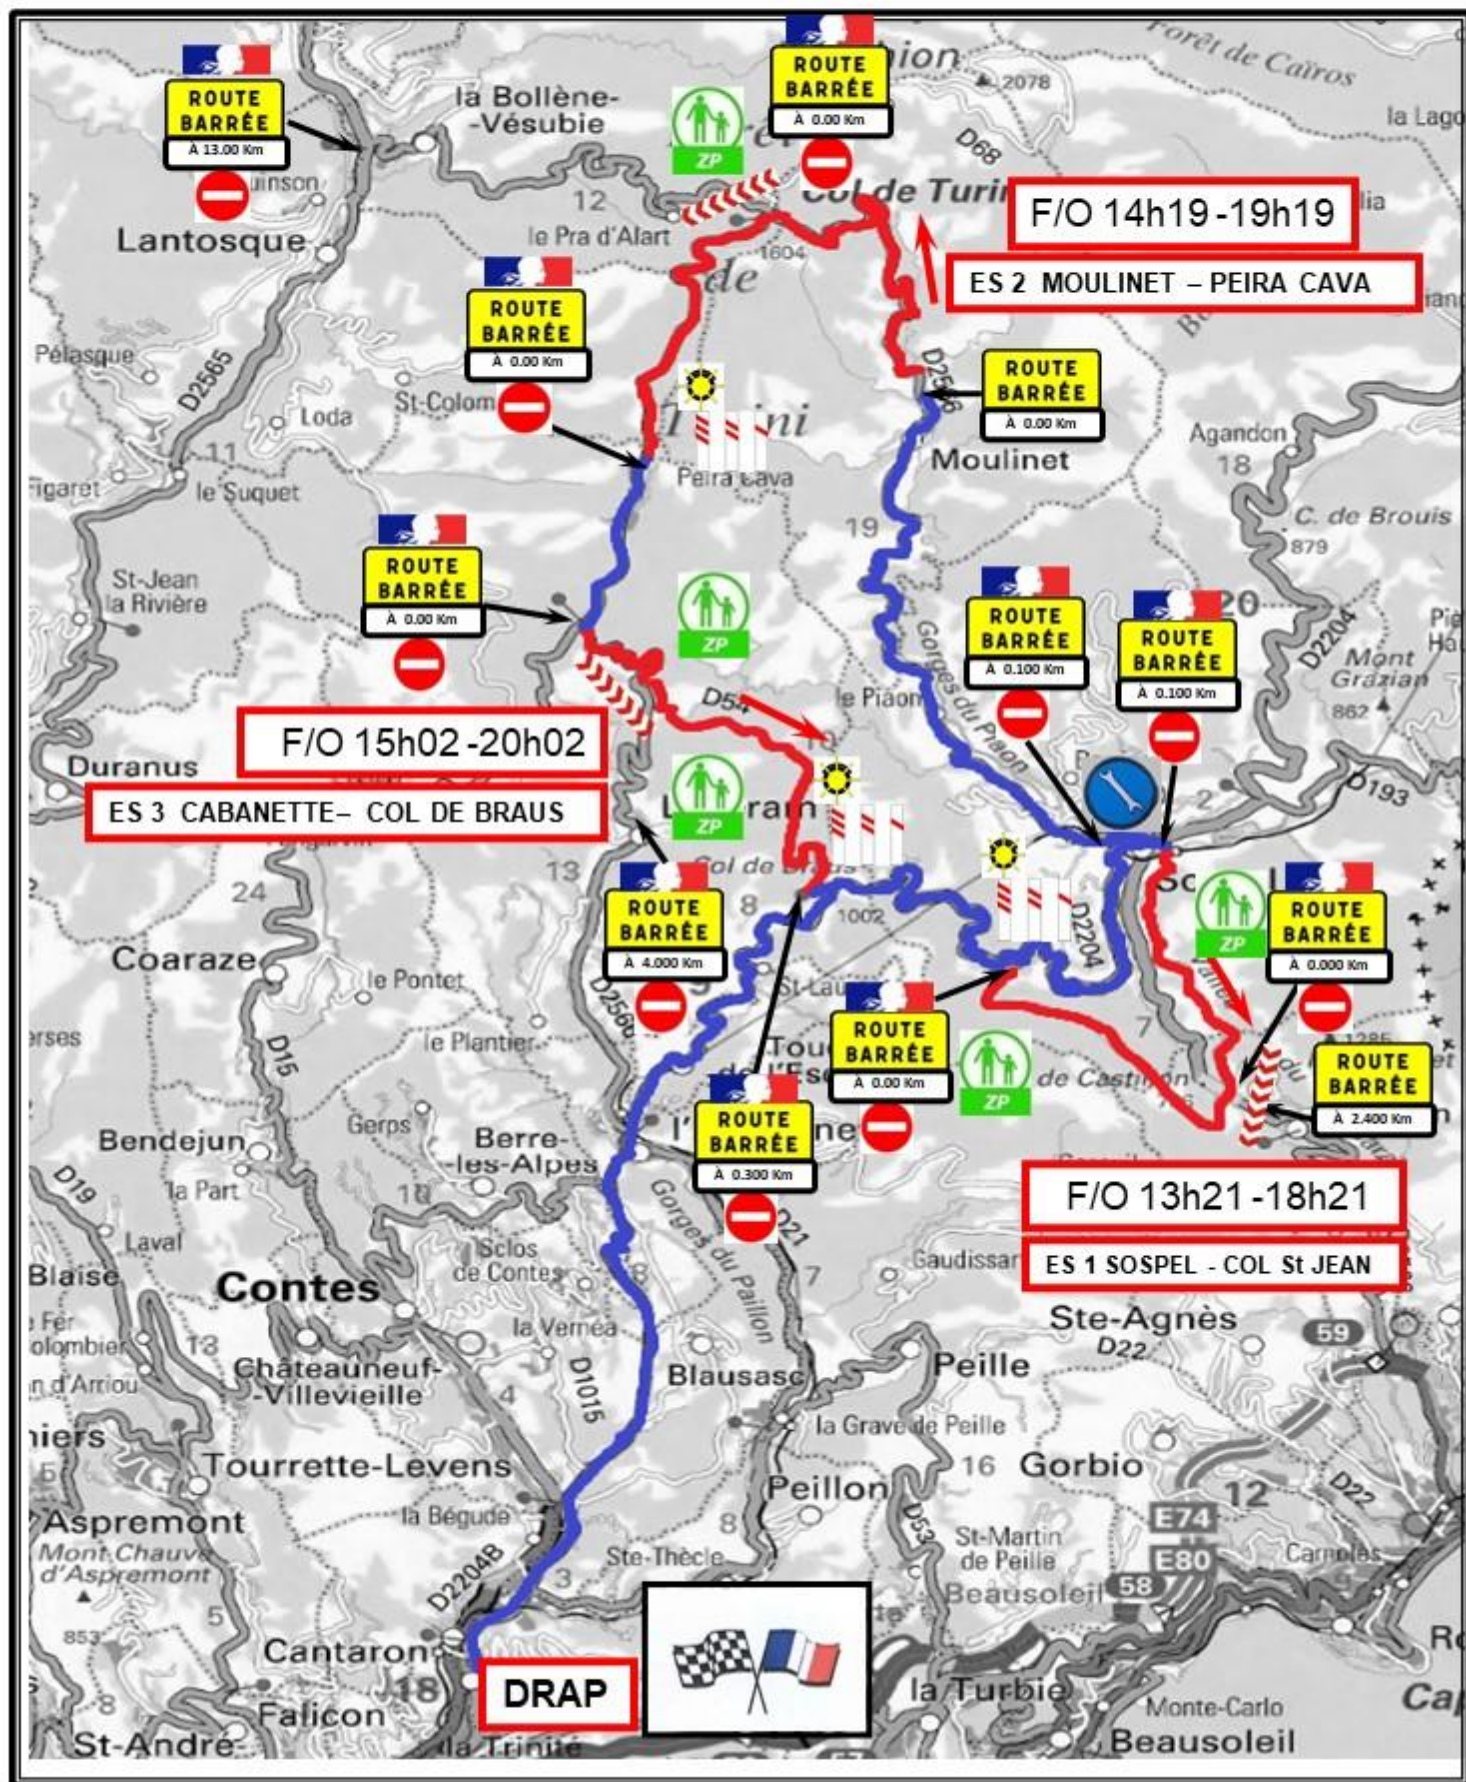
ROUTE BARRÉE
À 13.00 Km

la Bollène-Vésubie

ZP

ROUTE BARRÉE
À 0.00 Km

Forêt de Caïros
2078
la Lago
D68
Col de Turini
F/O 14h19 - 19h19
ES 2 MOULINET – PEIRA CAVA

12
le Pra d'Alart
1604
Lantosque

ROUTE BARRÉE
À 0.00 Km

Pélasque
D2565
Loda
St-Colomb
Peira Cava

ROUTE BARRÉE
À 0.00 Km

Moulinet
Agandon
18
11
Figaret
le Suquet
19
C. de Brouis
879

ROUTE BARRÉE
À 0.00 Km

St-Jean la Rivière

ZP

ROUTE BARRÉE
À 0.100 Km

ROUTE BARRÉE
À 0.100 Km

20
D2204
Mont Grazian
862
Gorges du Piaon
le Piaon
D54

F/O 15h02 - 20h02

Duranus
ES 3 CABANETTE– COL DE BRAUS

ZP
D193
13
Col de Braus
24
8
1002

ROUTE BARRÉE
À 4.000 Km

ZP

ROUTE BARRÉE
À 0.000 Km

D2204
Coaraze
le Pontet
St-Laurent
D2566

ROUTE BARRÉE
À 0.00 Km

ZP
le Plantier
D15
de Castillon
7

ROUTE BARRÉE
À 2.400 Km

ROUTE BARRÉE
À 0.300 Km

Gerps
Bendejun
Berre-les-Alpes
D19
la Part
10
Gorges du Paillon
F/O 13h21 - 18h21
ES 1 SOSPEL - COL St JEAN
Laval
Sclos de Contes
Gaudissart
Blaise
Contes
7
Ste-Agnès
D22
59
13
la Vernéa
Châteauneuf-Villevieille
D1015
Blausasc
Peille
4
la Grave de Peille
Tourrette-Levens
16
Gorbio
Peillon
12
Aspremont
la Bégude
8
D53
E74
D22
Mont Chauve d'Aspremont
St-Martin de Peille
E80
Carnolès
Ste-Thècle
3
Beausoleil
58
5
D2204B
853
Cantaron
DRAP
18
la Turbie
Falicon
Monte-Carlo
St-André
la Trinité
Beausoleil